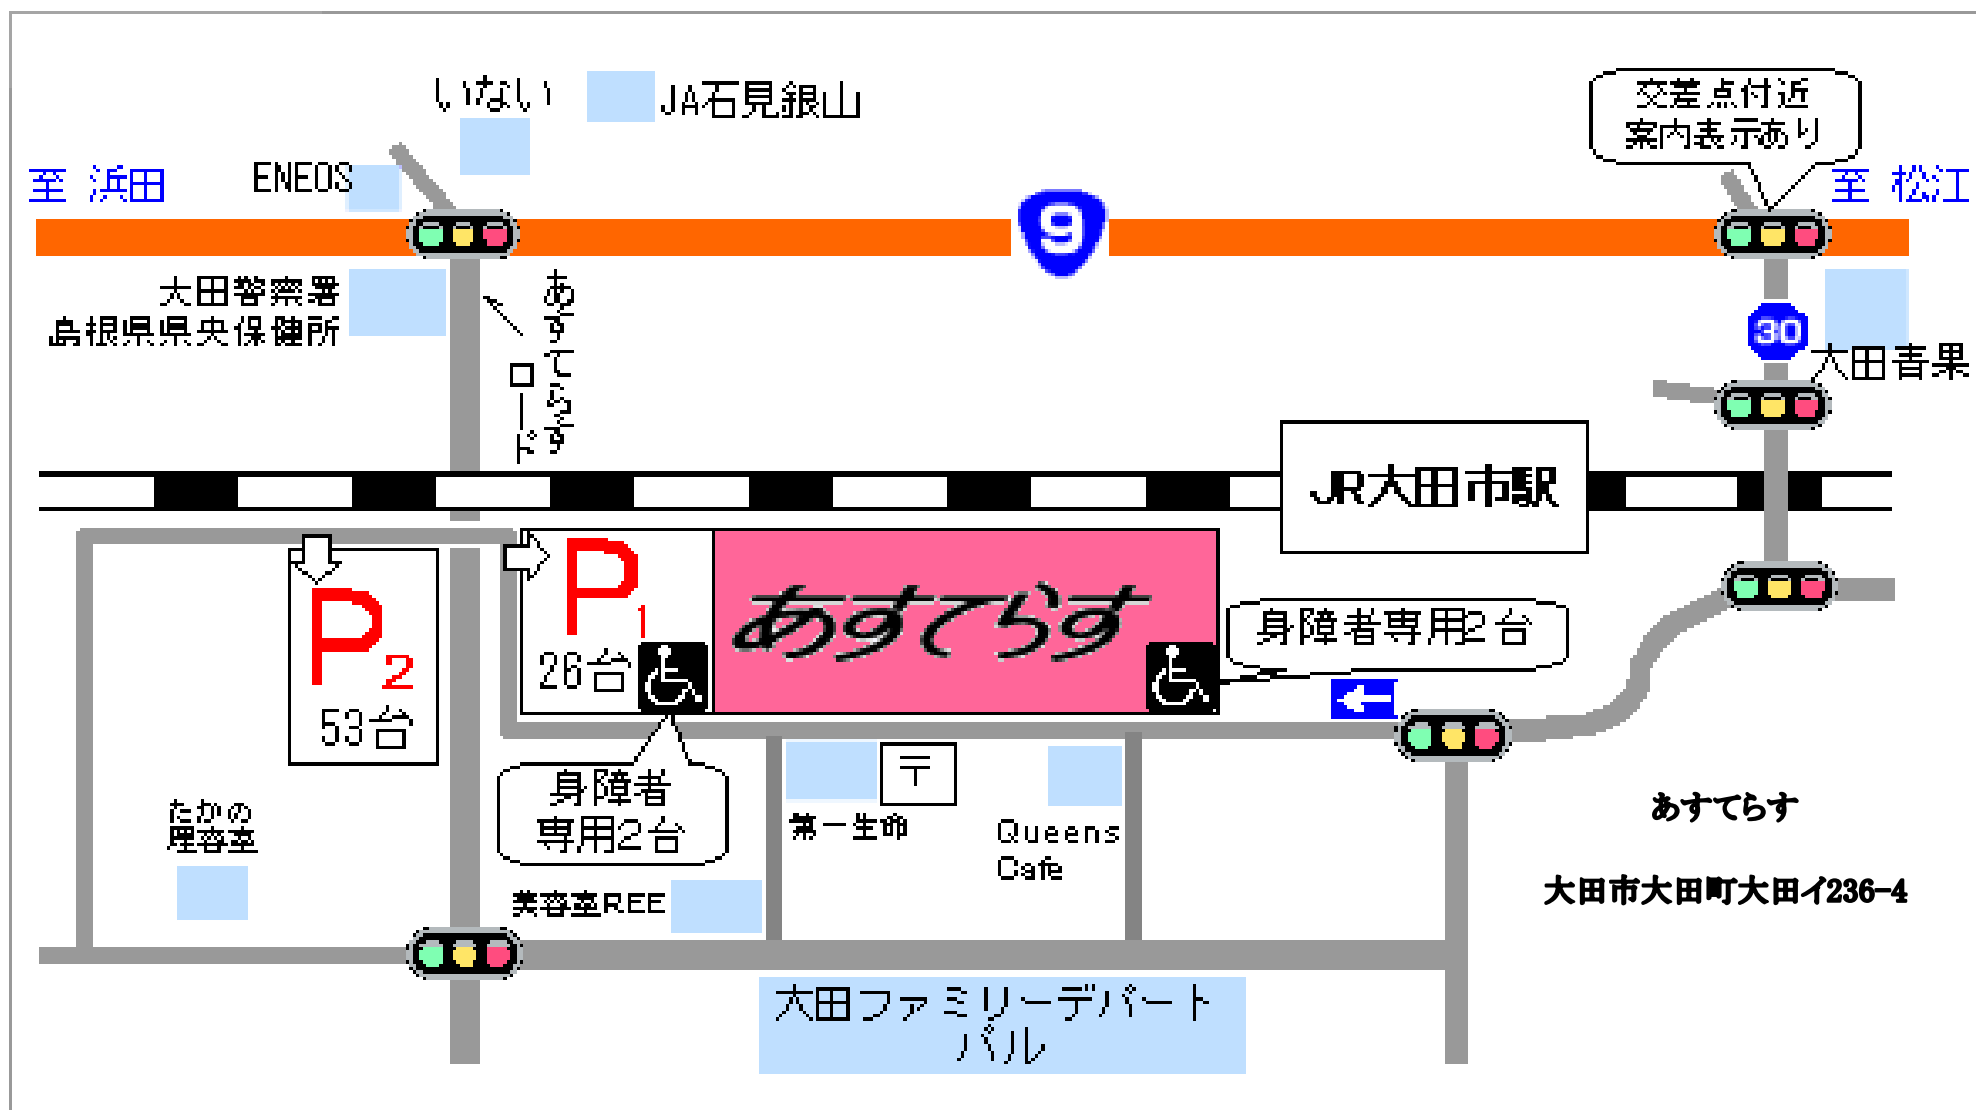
いない

JA石見銀山

交差点付近
案内表示あり

至 浜田

ENEOS

9

至 松江

大田警察署
島根県県央保健所

あすてらすロード

30

大田青果

JR大田市駅

$P_2$
53台

$P_1$
26台

あすてらす

身障者専用2台

身障者
専用2台

〒

第一生命

Queens
Cafe

あすてらす

大田市大田町大田イ236-4

たかの
理容室

美容室REE

大田ファミリーデパート
パル